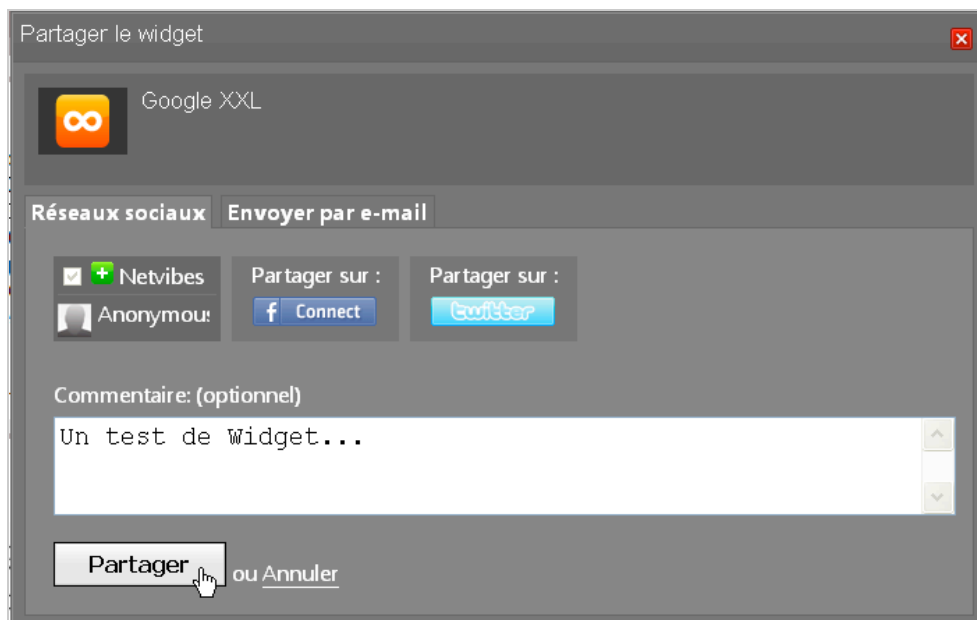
Partager le widget

Google XXL

Réseaux sociaux | Envoyer par e-mail

Netvibes
Anonymous

Partager sur :
f Connect

Partager sur :
twitter

Commentaire: (optionnel)

Un test de Widget...

Partager ou Annuler